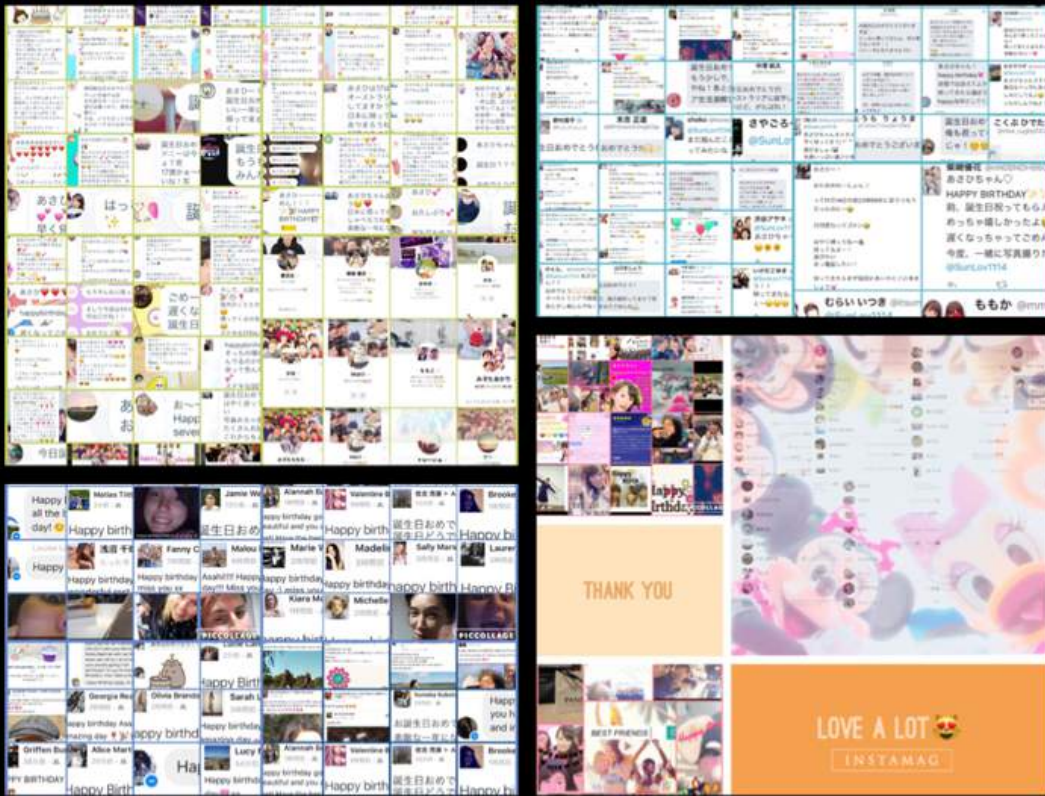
あさひ
はっ
誕
ごめ
遅くな
誕生日
happy birth
あ
お
Happy
seve
今日
HAPPY BIRTHDAY
誕生日おめでとう
さやごろ
@SunLov
こくぶ
HAPPY BIRTHDAY
前、誕生日祝ってもら
めっちゃ嬉しかったよ
遅くなっちゃってごめん
今度、一緒に写真撮ろ
@SunLov1114
むらい いつき
ももか
Happy
all the
day!
Happy birthday
Happy birth
誕生日おめ
Happy birth
Happy birthday
Happy birthday
Happy birthday
PICCOLLAGE
PICCOLLAGE
Happy b
Happy birthd
Hap
Happy
HAPPY BIRTHDAY
Happy Birth
Happy Birth
お誕生日おめ
誕生日おめ
THANK YOU
BEST FRIENDS
LOVE A LOT
INSTAMAG